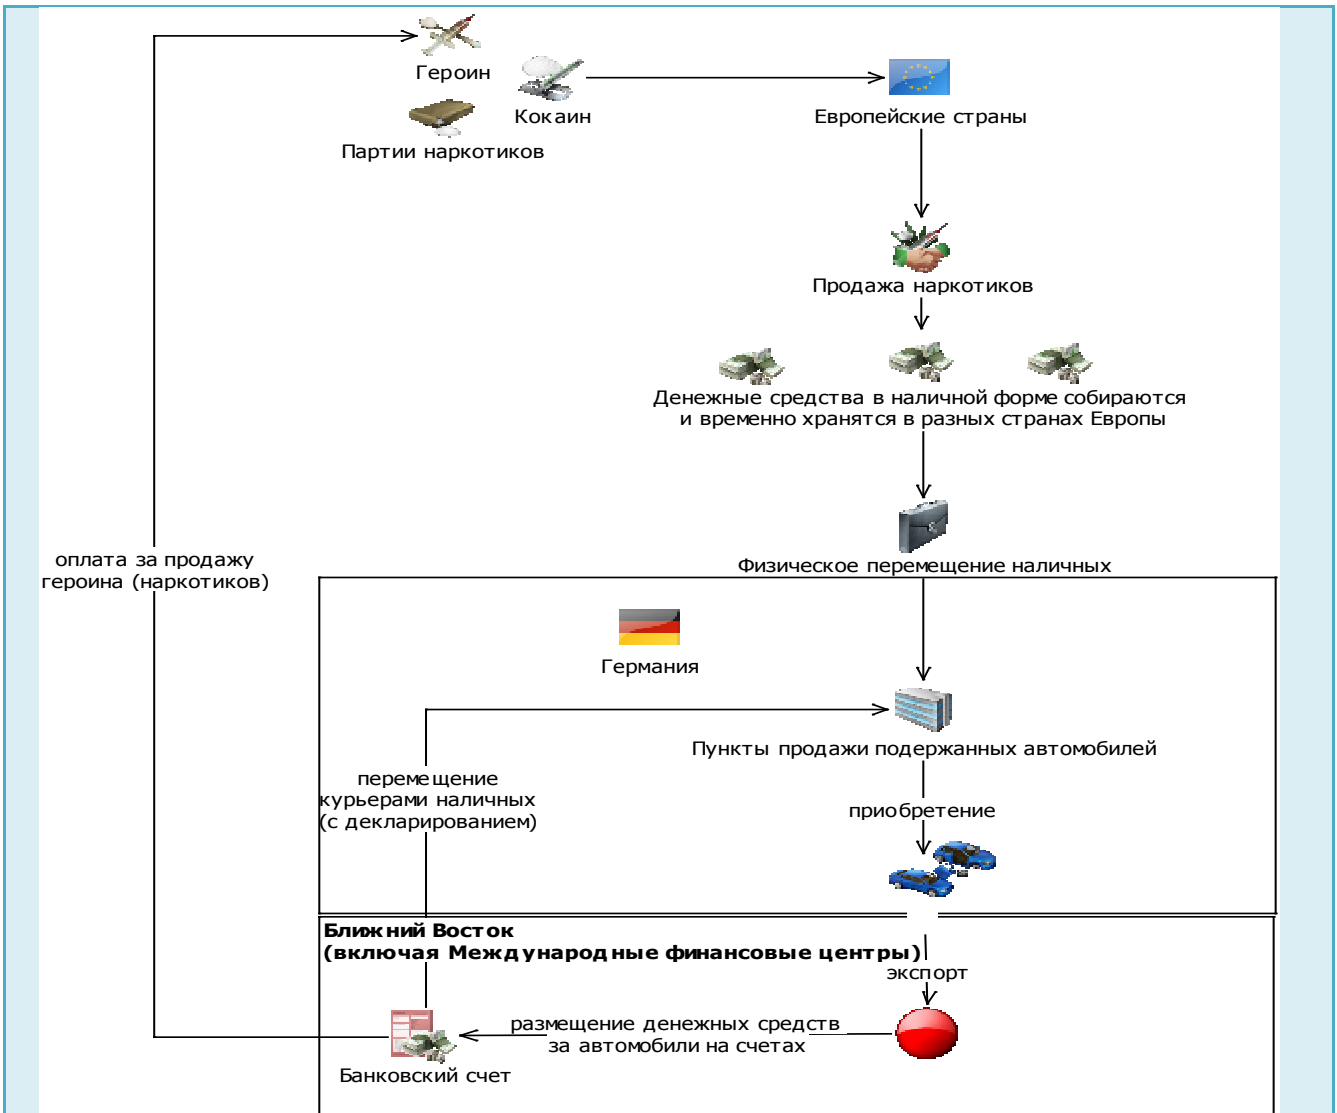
Героин
Кокаин
Партии наркотиков
Европейские страны
Продажа наркотиков
Денежные средства в наличной форме собираются и временно хранятся в разных странах Европы
Физическое перемещение наличных
оплата за продажу героина (наркотиков)
Германия
Пункты продажи подержанных автомобилей
перемещение курьерами наличных (с декларированием)
приобретение
Ближний Восток
(включая Международные финансовые центры)
экспорт
размещение денежных средств за автомобили на счетах
Банковский счет